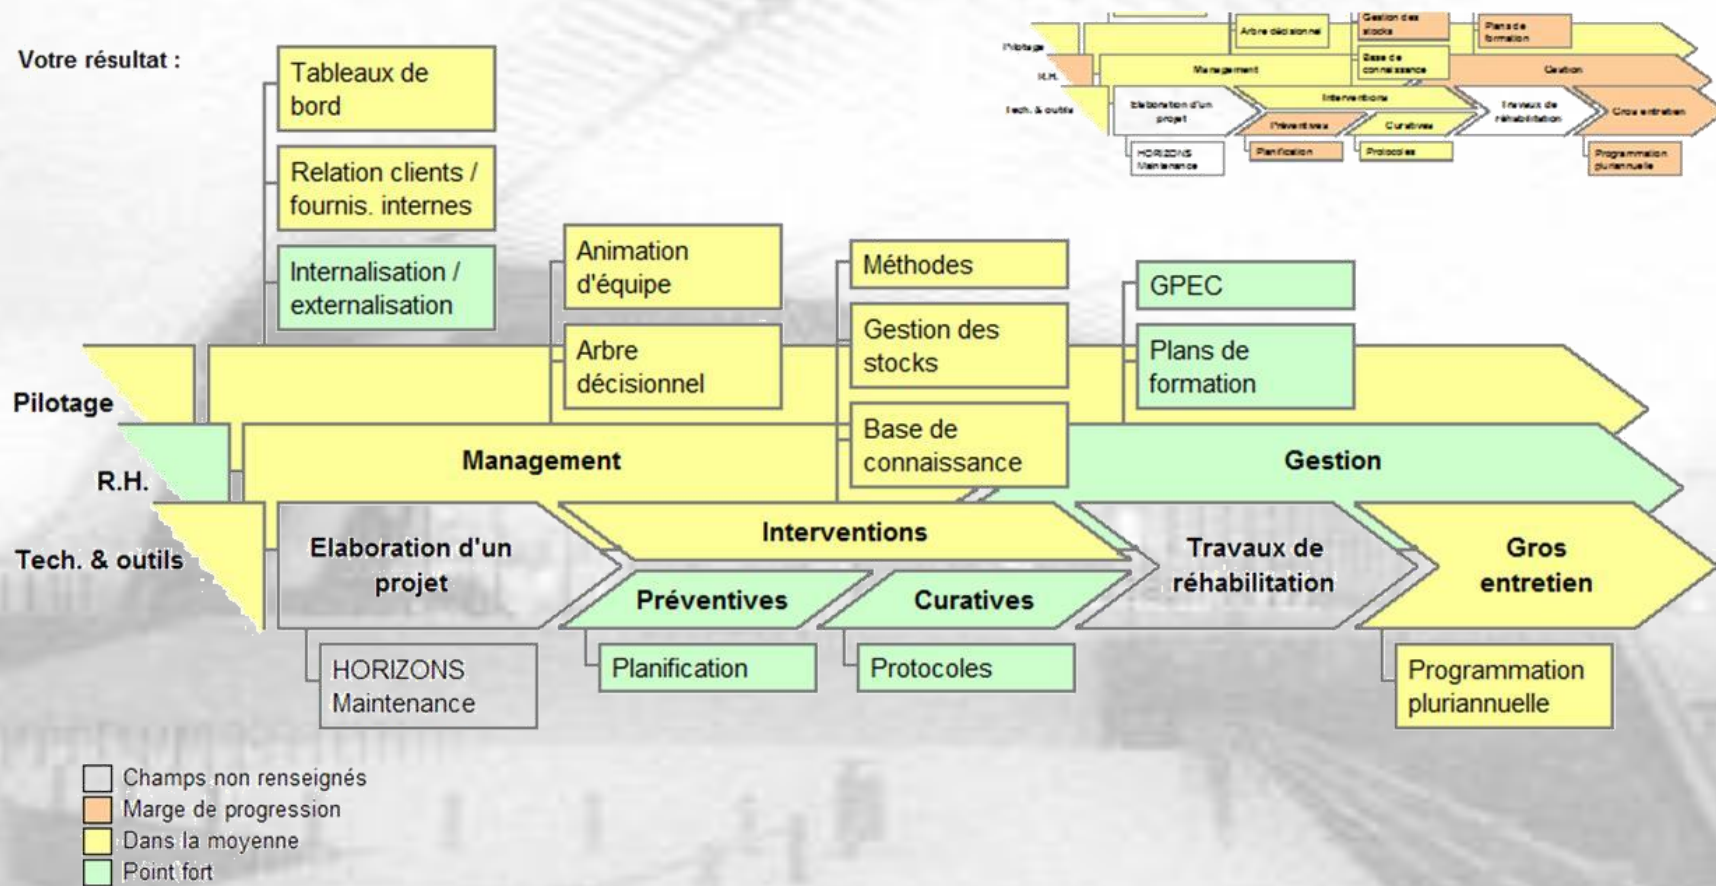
Votre résultat :

Tableaux de bord

Relation clients / fournis. internes

Internalisation / externalisation

Animation d'équipe

Arbre décisionnel

Méthodes

Gestion des stocks

Base de connaissance

GPEC

Plans de formation

Pilotage

R.H.

Management

Gestion

Tech. & outils

Elaboration d'un projet

Interventions

Préventives

Curatives

Travaux de réhabilitation

Gros entretien

HORIZONS Maintenance

Planification

Protocoles

Programmation pluriannuelle

Pilotage
R.H.
Tech. & outils
Arbre décisionnel
Gestion des stocks
Plans de formation
Base de connaissance
Management
Gestion
Elaboration d'un projet
Interventions
Travaux de réhabilitation
Gros entretien
Préventives
Curatives
HORIZONS Maintenance
Planification
Protocoles
Programmation pluriannuelle

Champs non renseignés
Marge de progression
Dans la moyenne
Point fort